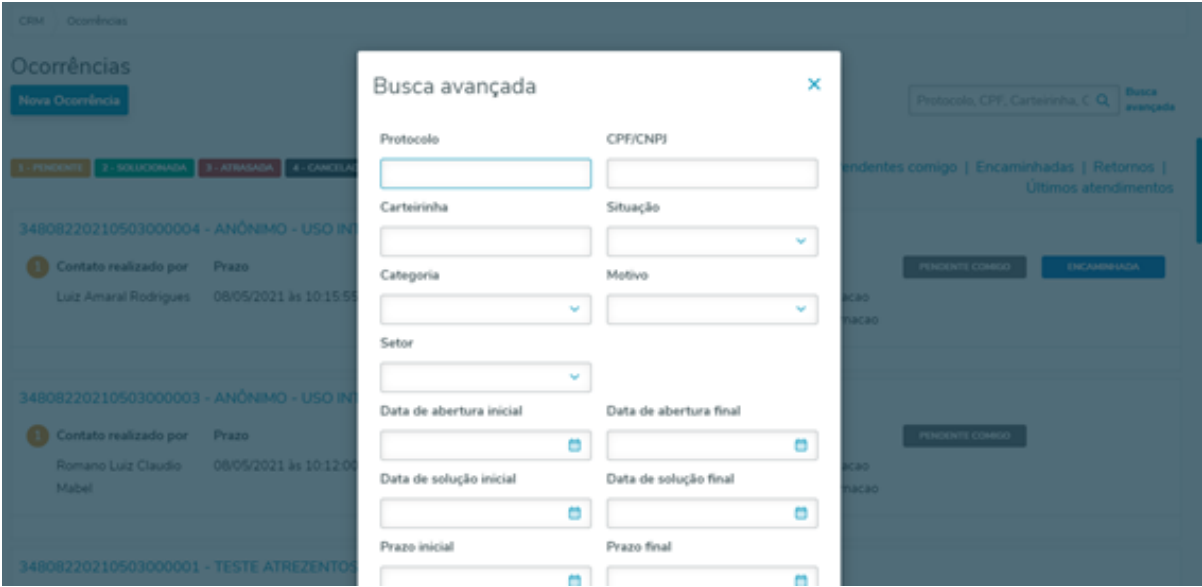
CRM Ocorrências

Ocorrências

Nova Ocorrência

1 - PENDENTE 2 - SOLUCIONADA 3 - ATRASADA 4 - CANCELA

3480822021050300004 - ANÔNIMO - USO IN

Contato realizado por Prazo

Luiz Amaral Rodrigues 08/05/2021 às 10:15:5

3480822021050300003 - ANÔNIMO - USO IN

Contato realizado por Prazo

Romano Luiz Claudio Mabel 08/05/2021 às 10:12:0

3480822021050300001 - TESTE ATREZENTOS

Busca avançada

Protocolo

CPF/CNPJ

Carteirinha

Situação

Categoria

Motivo

Setor

Data de abertura inicial

Data de abertura final

Data de solução inicial

Data de solução final

Prazo inicial

Prazo final

Protocolo, CPF, Carteirinha, C

Busca avançada

endentes comigo | Encaminhadas | Retornos | Últimos atendimentos

PENDENTE COMIGO ENCAMINHADA

acao
macao

PENDENTE COMIGO

acao
macao